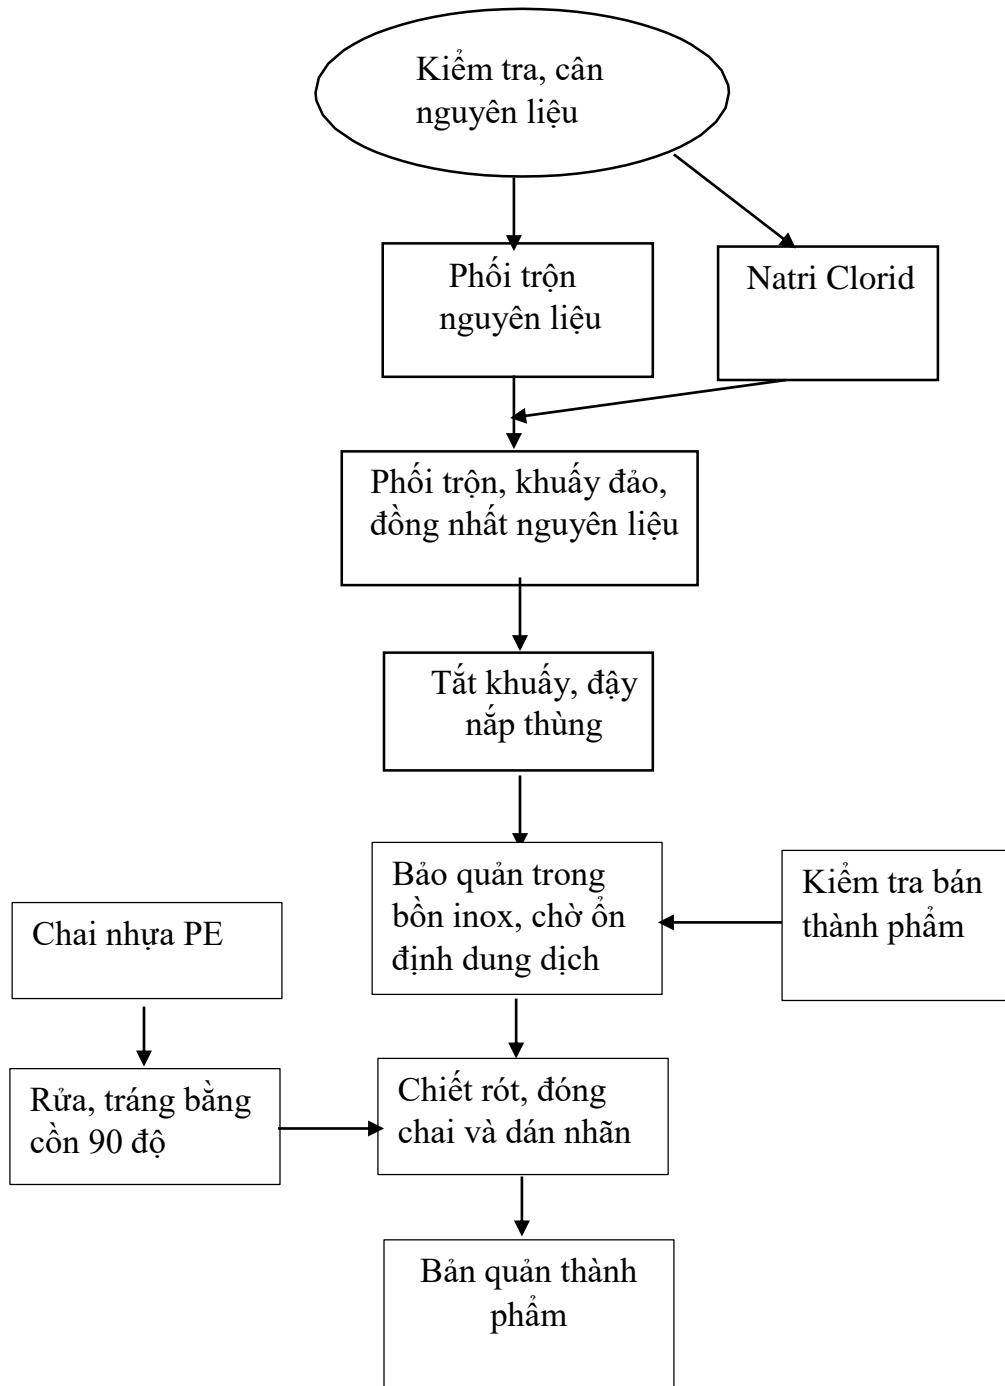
Kiểm tra, cân nguyên liệu

Phối trộn nguyên liệu

Natri Clorid

Phối trộn, khuấy đảo, đồng nhất nguyên liệu

Tắt khuấy, đậy nắp thùng

Bảo quản trong bồn inox, chờ ổn định dung dịch

Kiểm tra bán thành phẩm

Chai nhựa PE

Rửa, tráng bằng cồn 90 độ

Chiết rót, đóng chai và dán nhãn

Bản quản thành phẩm